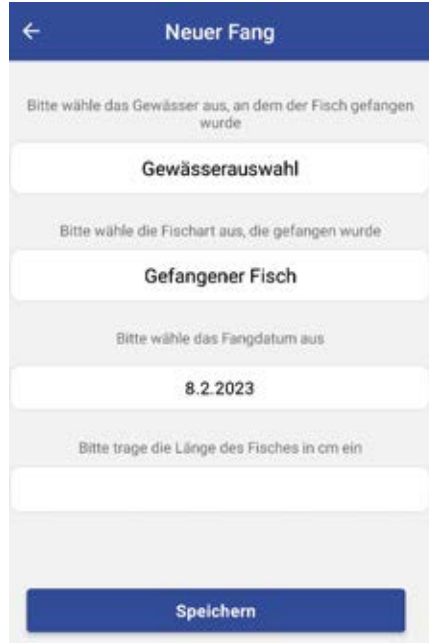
←

Neuer Fang

Bitte wähle das Gewässer aus, an dem der Fisch gefangen wurde

Gewässerauswahl

Bitte wähle die Fischart aus, die gefangen wurde

Gefangener Fisch

Bitte wähle das Fangdatum aus

8.2.2023

Bitte trage die Länge des Fisches in cm ein

Speichern